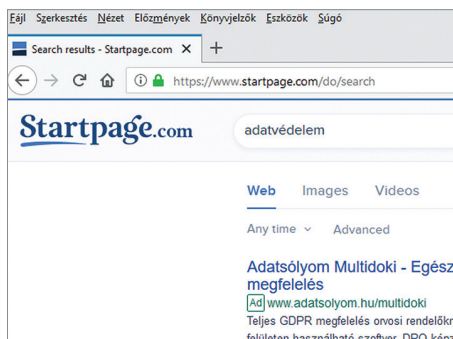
Fájl Szerkesztés Nézet Előzmények Könyvjelzők Eszközök Súgó

Search results - Startpage.com ×
+

https://www.startpage.com/do/search

Startpage.com

adatvédelem

Web Images Videos

Any time Advanced

Adatsólyom Multidoki - Egész
megfelelés
Ad www.adatsolyom.hu/multidoki
Teljes GDPR megfelelés orvosi rendelőkn
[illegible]